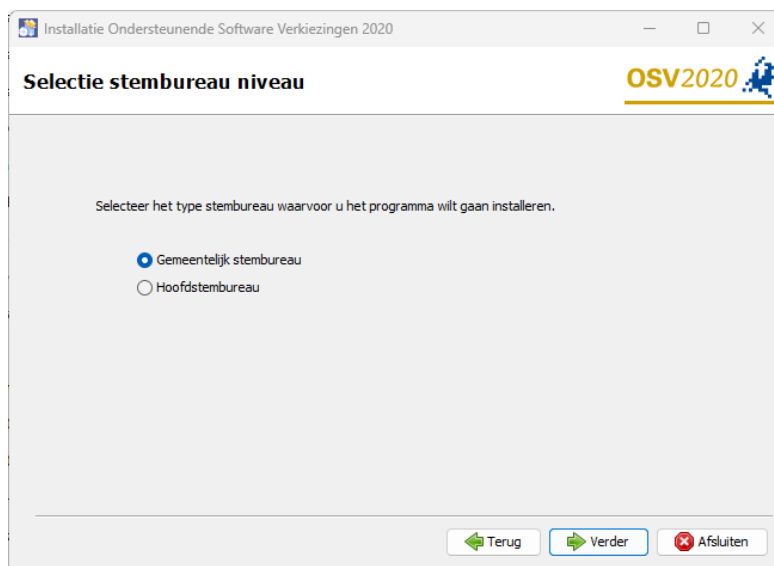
Installatie Ondersteunende Software Verkiezingen 2020

Selectie stembureau niveau

OSV2020

Selecteer het type stembureau waarvoor u het programma wilt gaan installeren.

Gemeentelijk stembureau
Hoofdstembureau

Terug
Verder
Afsluiten